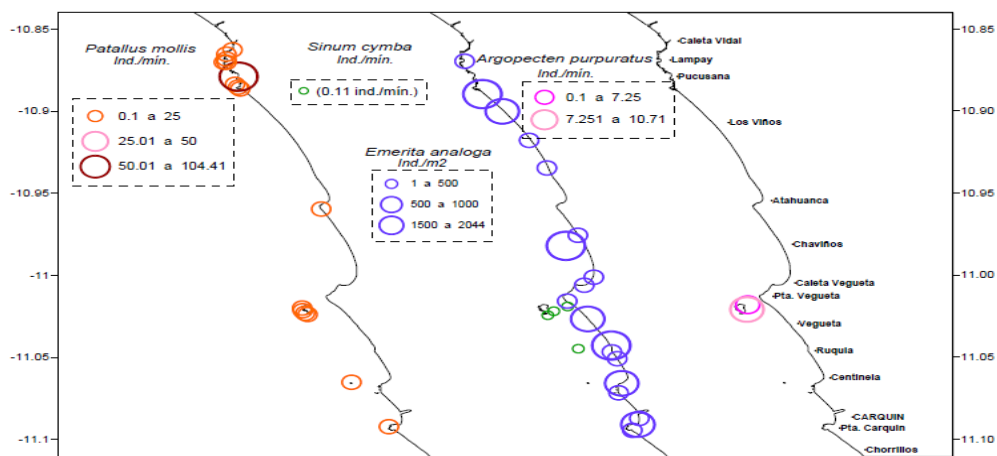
-10.85
-10.9
-10.95
-11
-11.05
-11.1

10.85
10.90
10.95
11.00
11.05
11.10

Patallus mollis
Ind./min.

0.1 a 25
25.01 a 50
50.01 a 104.41

Sinum cymba
Ind./min.

(0.11 ind./min.)

Emerita analoga
Ind./m2

1 a 500
500 a 1000
1500 a 2044

Argopecten purpuratus
Ind./min.

0.1 a 7.25
7.251 a 10.71

Caleta Vidal
Lampay
Pucusana
Los Viños
Atahuanca
Chaviños
Caleta Vegueta
Pta. Vegueta
Vegueta
Ruquia
Centinela
CARQUIN
Pta. Carquin
Chorrillos